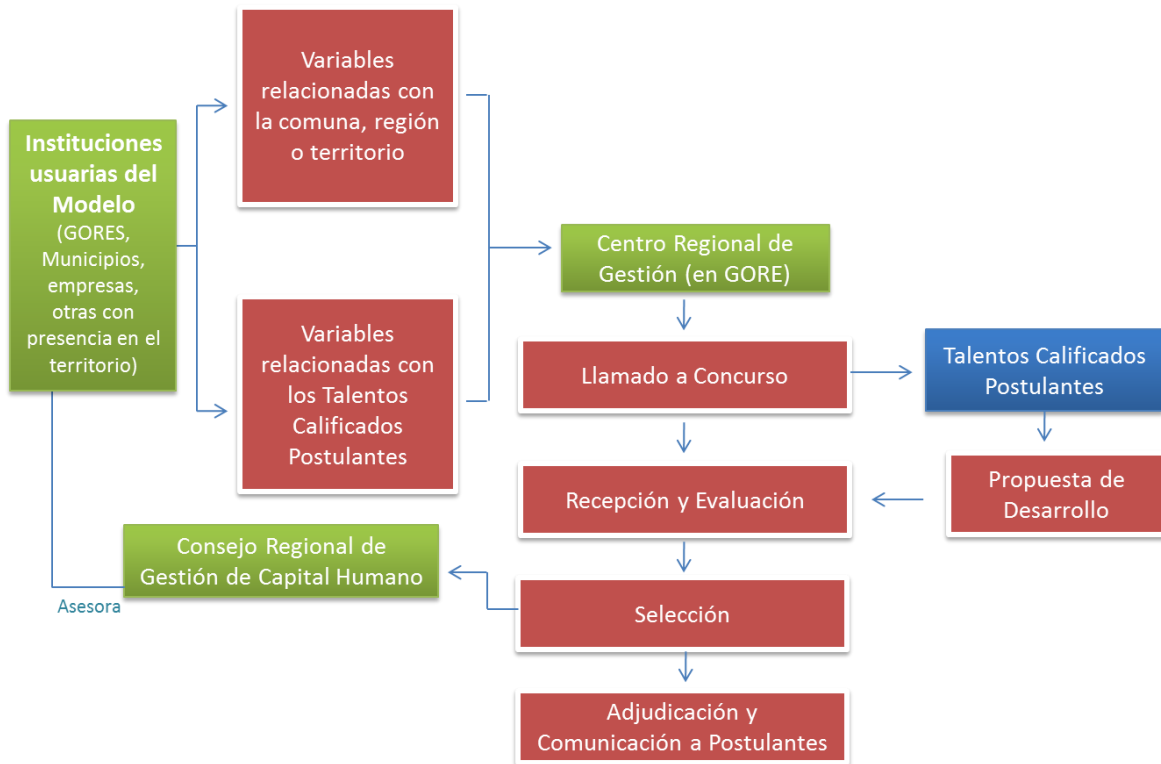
Instituciones usuarias del Modelo (GORES, Municipios, empresas, otras con presencia en el territorio)

Variables relacionadas con la comuna, región o territorio

Variables relacionadas con los Talentos Calificados Postulantes

Centro Regional de Gestión (en GORE)

Llamado a Concurso

Talentos Calificados Postulantes

Propuesta de Desarrollo

Recepción y Evaluación

Consejo Regional de Gestión de Capital Humano

Asesora

Selección

Adjudicación y Comunicación a Postulantes